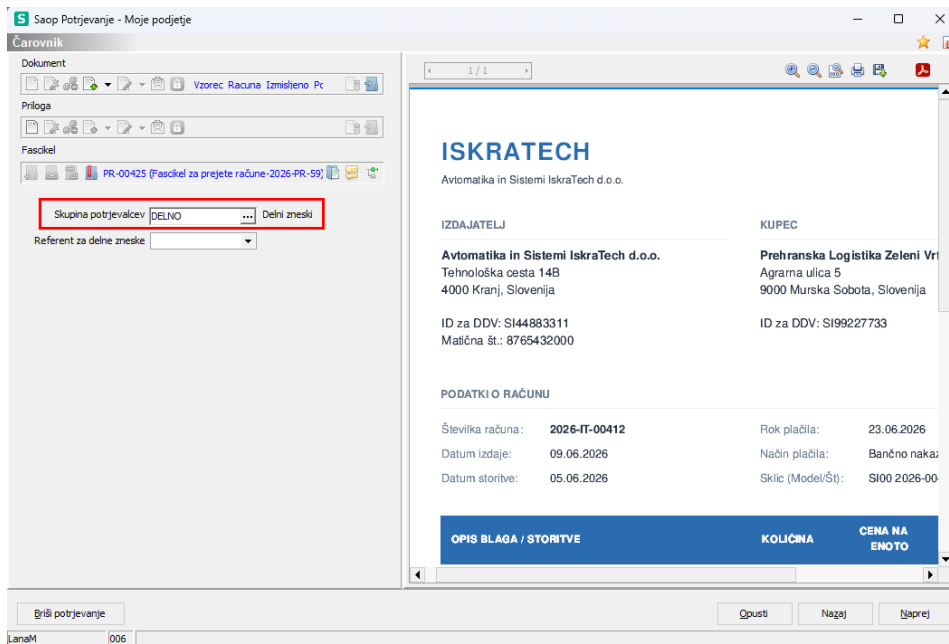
Saop Potrjevanje - Moje podjetje

Čarovnik

Dokument

Vzorec Racuna Izmisljeno Pc

Priloga

Fascikel

PR-00425 (Fascikel za prejete račune-2026-PR-59)

Skupina potrjevalcev DELNO ... Delni zneski

Referent za delne zneske

1 / 1

ISKRATECH

Avtomatika in Sistemi IskraTech d.o.o.

IZDAJATELJ

Avtomatika in Sistemi IskraTech d.o.o.
Tehnološka cesta 14B
4000 Kranj, Slovenija

ID za DDV: SI44883311
Matična št.: 8765432000

KUPEC

Prehranska Logistika Zeleni Vrt
Agrarna ulica 5
9000 Murska Sobota, Slovenija

ID za DDV: SI99227733

PODATKI O RAČUNU

| Številka računa: | 2026-IT-00412 | Rok plačila: | 23.06.2026 |
|---|---|---|---|
| Datum izdaje: | 09.06.2026 | Način plačila: | Bančno nakaz |
| Datum storitve: | 05.06.2026 | Sklic (Model/Št): | SI00 2026-00 |

| OPIS BLAGA / STORITVE | KOLIČINA | CENA NA ENOTO |
|---|---|---|

Briši potrjevanje

Opusti

Nazaj

Naprej

LanaM

006